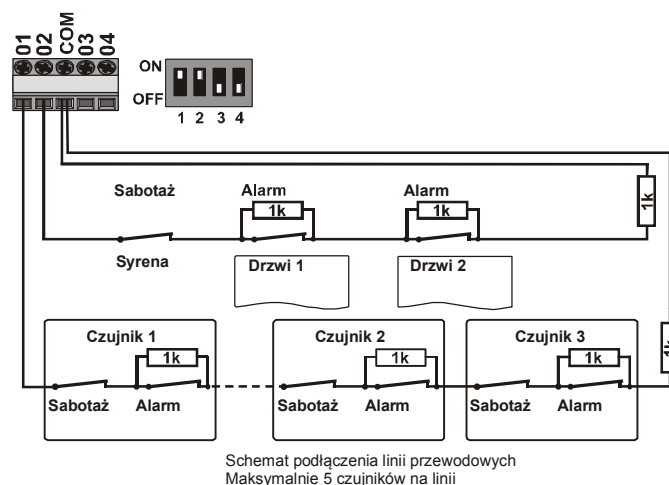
01 02 COM 03 04

ON
OFF
1 2 3 4

1k

Sabotaż

Alarm
1k

Alarm
1k

Syrena

Drzwi 1

Drzwi 2

Czujnik 1
1k
Sabotaż Alarm

Czujnik 2
1k
Sabotaż Alarm

Czujnik 3
1k
Sabotaż Alarm

1k

Schemat podłączenia linii przewodowych
Maksymalnie 5 czujników na linii